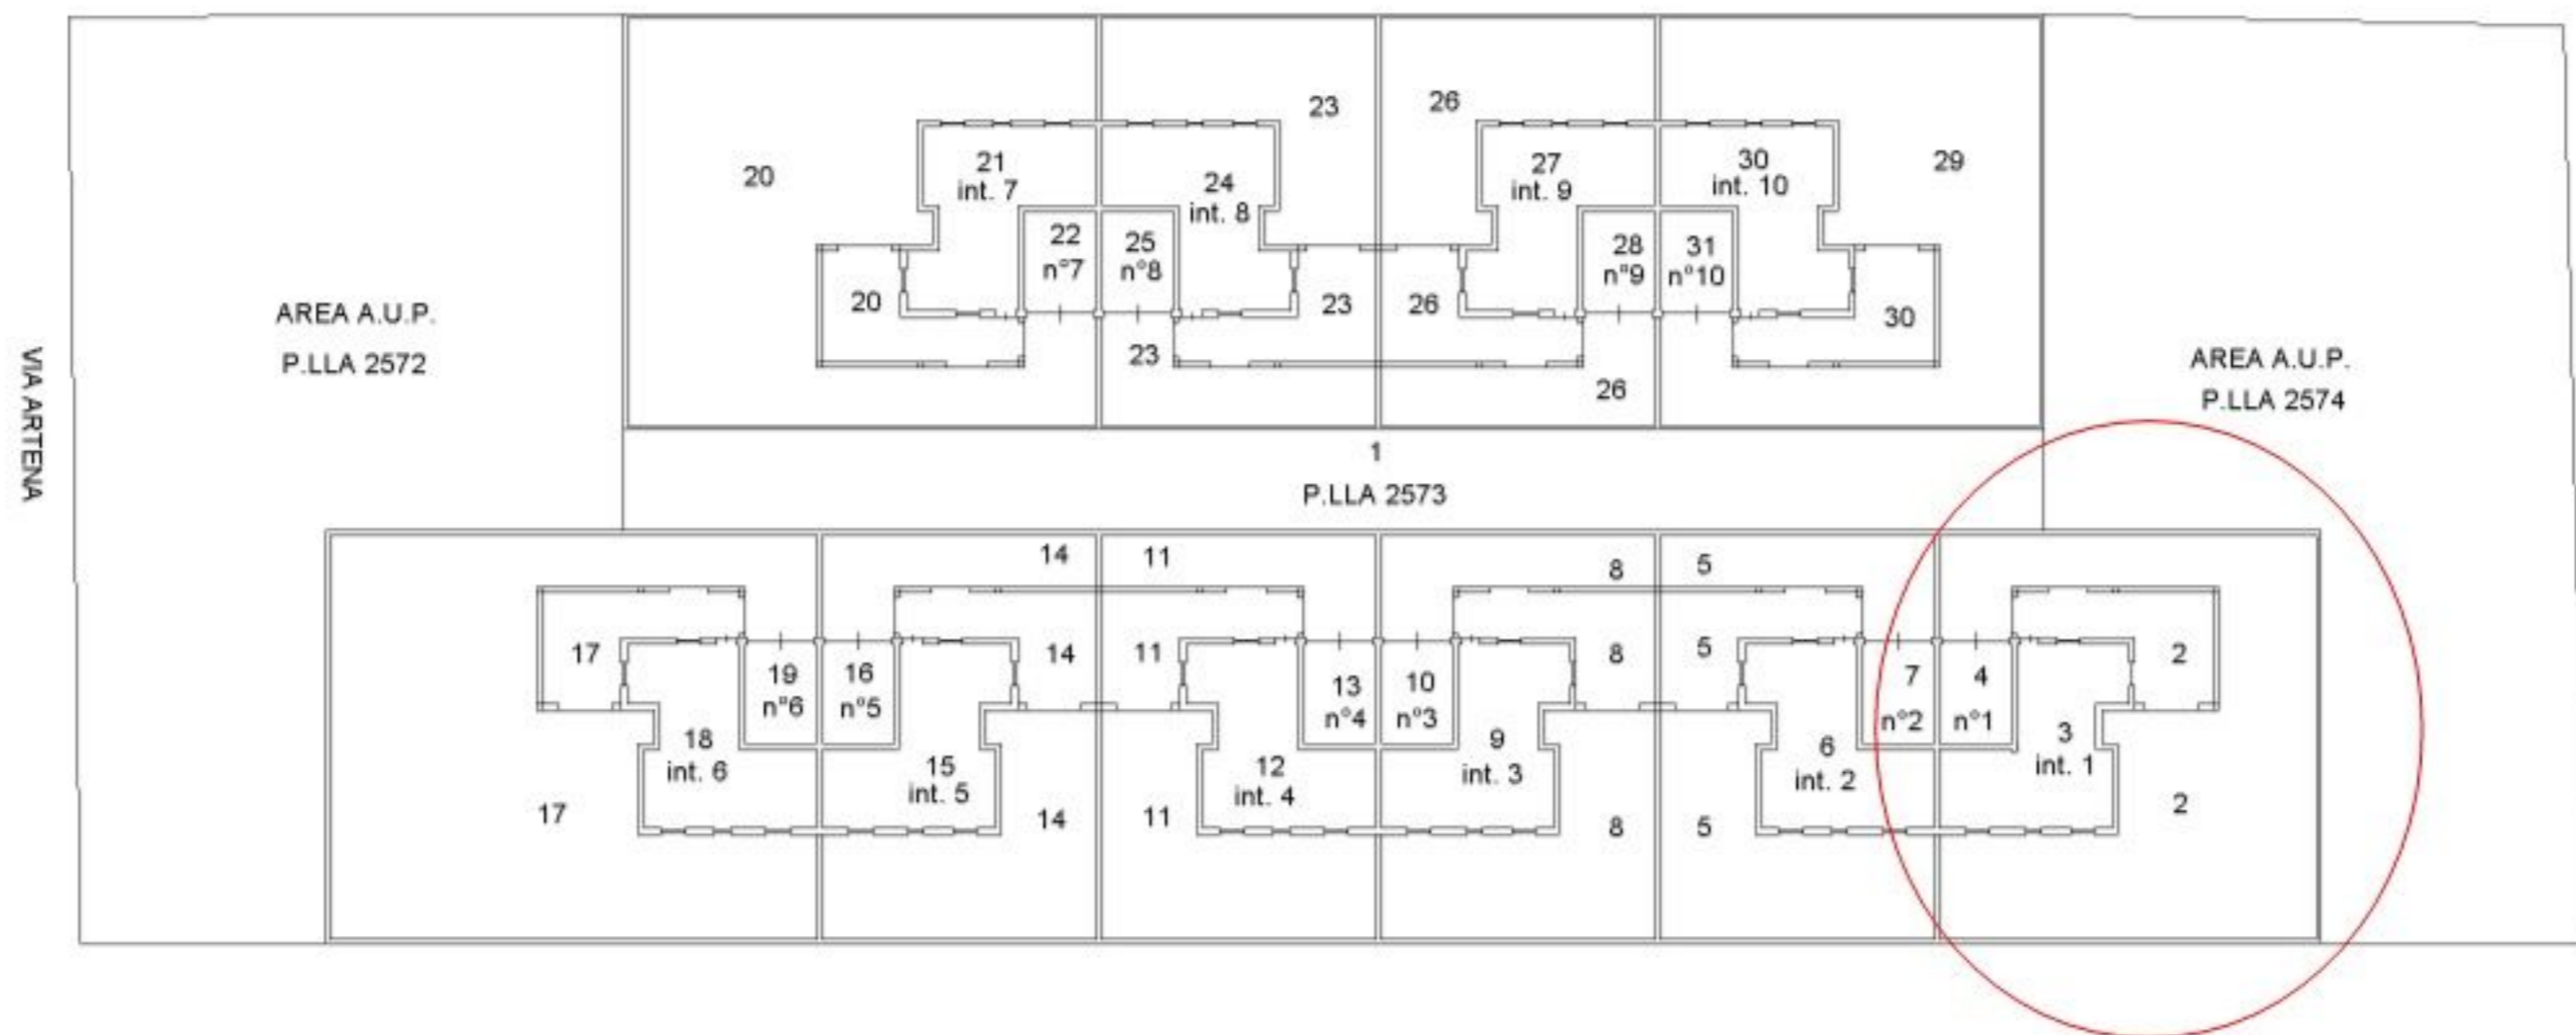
VIA ARTENA

AREA A.U.P.
P.LLA 2572

20
21
int. 7
22
n°7
25
n°8
24
int. 8
23
26
27
int. 9
28
n°9
31
n°10
30
int. 10
29
20
23
23
26
26
30

AREA A.U.P.
P.LLA 2574

1
P.LLA 2573

14
11
8
5
17
19
n°6
16
n°5
14
11
13
n°4
10
n°3
8
5
7
n°2
4
n°1
2
18
int. 6
15
int. 5
12
int. 4
9
int. 3
6
int. 2
3
int. 1
17
14
11
8
5
2